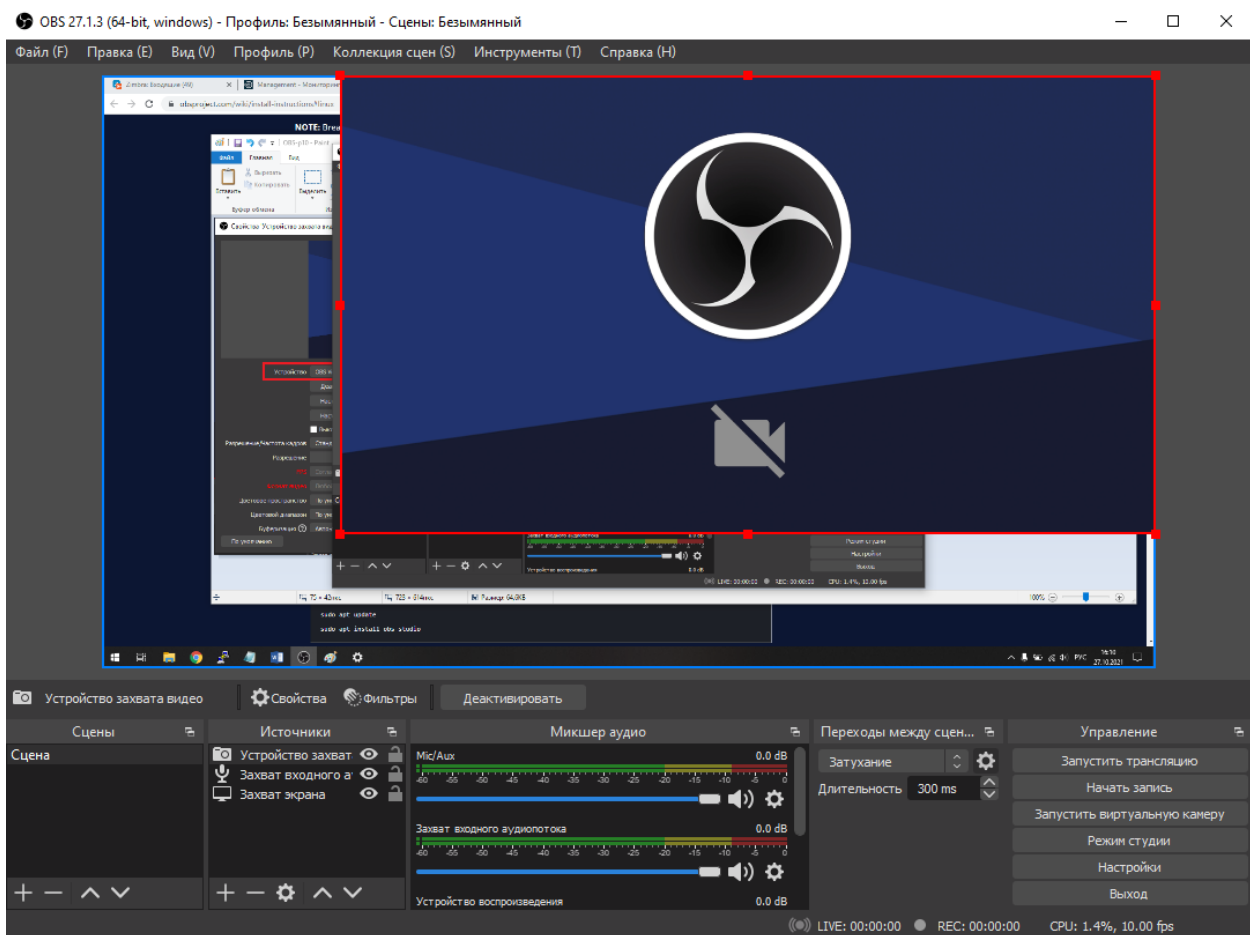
OBS 27.1.3 (64-bit, windows) - Профиль: Безымянный - Сцены: Безымянный

Файл (F) Правка (E) Вид (V) Профиль (P) Коллекция сцен (S) Инструменты (T) Справка (H)

NOTE:

Устройство захвата видео Свойства Фильтры Деактивировать

Сцены
Сцена

Источники
Устройство захват
Захват входного а
Захват экрана

Микшер аудио
Mic/Aux 0.0 dB
-60 -55 -50 -45 -40 -35 -30 -25 -20 -15 -10 -5 0
Захват входного аудиопотока 0.0 dB
-60 -55 -50 -45 -40 -35 -30 -25 -20 -15 -10 -5 0
Устройство воспроизведения 0.0 dB

Переходы между сцен...
Затухание
Длительность 300 ms

Управление
Запустить трансляцию
Начать запись
Запустить виртуальную камеру
Режим студии
Настройки
Выход

LIVE: 00:00:00 REC: 00:00:00 CPU: 1.4%, 10.00 fps